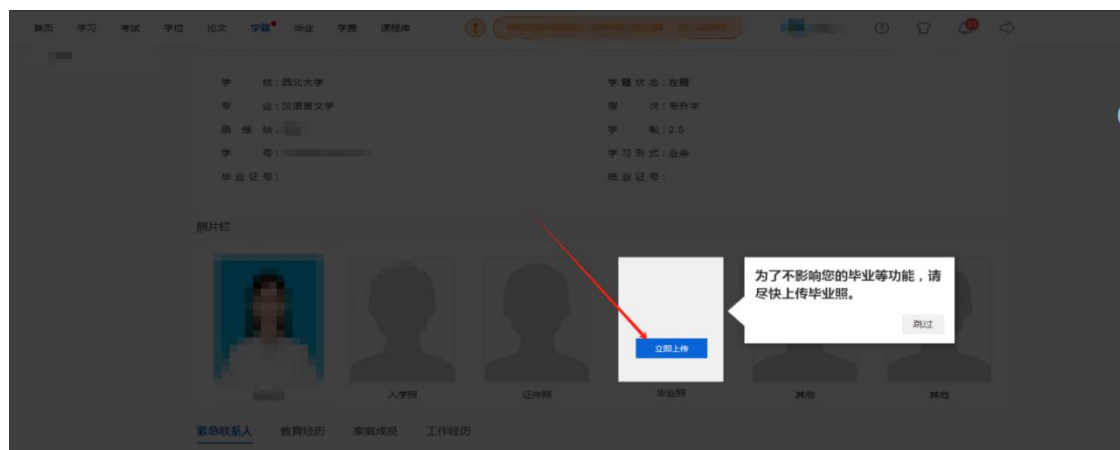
首页 学习 考试 学位 论文 学籍 毕业 学费 课程库

学 校：西北大学
专 业：汉语言文学
函 授 站：
学 号：
毕 业 证 号：

学 籍 状 态：在籍
层 次：专升本
学 制：2.5
学 习 形 式：业余
结 业 证 号：

照片栏

入学照
证件照
立即上传
毕业照
其他
其他

为了不影响您的毕业等功能，请尽快上传毕业照。
跳过

紧急联系人 教育经历 家庭成员 工作经历